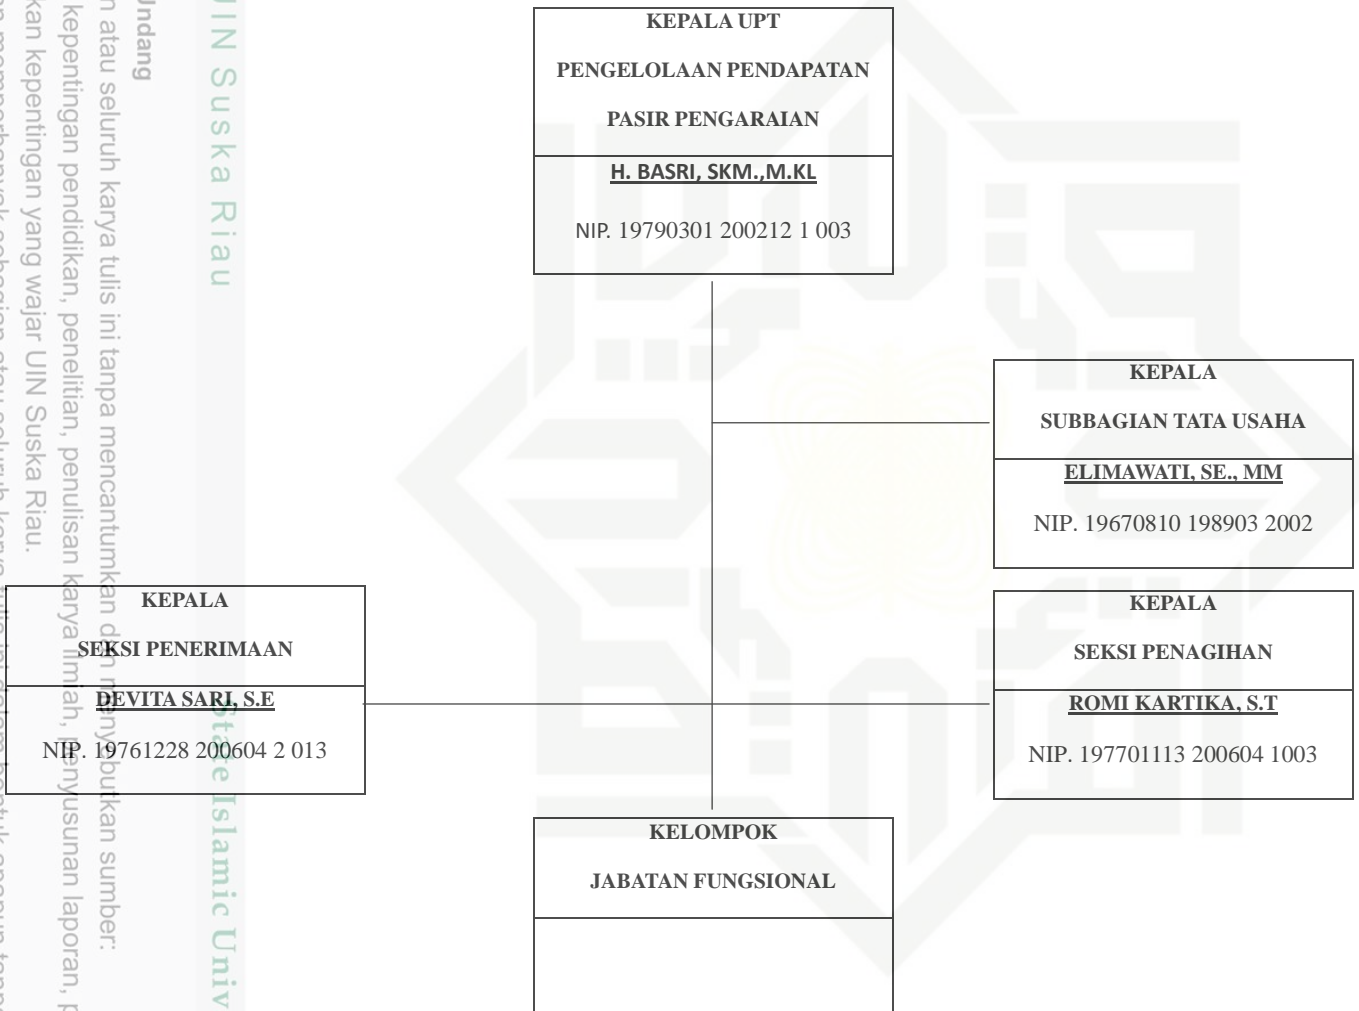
Undang
n atau seluruh karya tulis ini tanpa mencantumkan dan menyebutkan sumber:
kepentingan pendidikan, penelitian, penulisan karya ilmiah, penyusunan laporan,
kan kepentingan yang wajar UIN Suska Riau.

UIN Suska Riau

State Islamic Univ

KEPALA UPT

PENGELOLAAN PENDAPATAN

PASIR PENGARAIAN

H. BASRI, SKM.,M.KL

NIP. 19790301 200212 1 003

KEPALA

SUBBAGIAN TATA USAHA

ELIMAWATI, SE., MM

NIP. 19670810 198903 2002

KEPALA

SEKSI PENERIMAAN

DEVITA SARI, S.E

NIP. 19761228 200604 2 013

KEPALA

SEKSI PENAGIHAN

ROMI KARTIKA, S.T

NIP. 197701113 200604 1003

KELOMPOK

JABATAN FUNGSIONAL